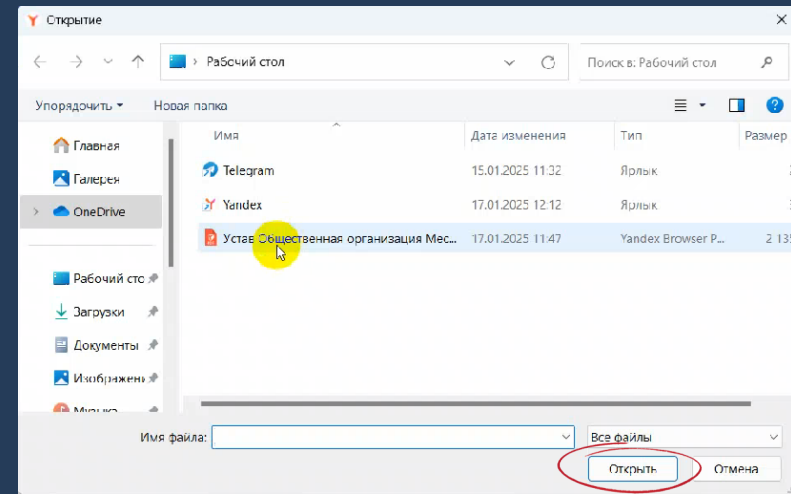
Открытие

Рабочий стол

Поиск в: Рабочий стол

Упорядочить ▾ Новая папка

Главная
Галерея
OneDrive
Рабочий стс
Загрузки
Документы
Изображени
Музыка

| Имя | Дата изменения | Тип | Размер |
|---|---|---|---|
| Telegram | 15.01.2025 11:32 | Ярлык | |
| Yandex | 17.01.2025 12:12 | Ярлык | |
| Устав Общественная организация Мес... | 17.01.2025 11:47 | Yandex Browser P... | 2 13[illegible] |

Имя файла:
Все файлы
Открыть
Отмена